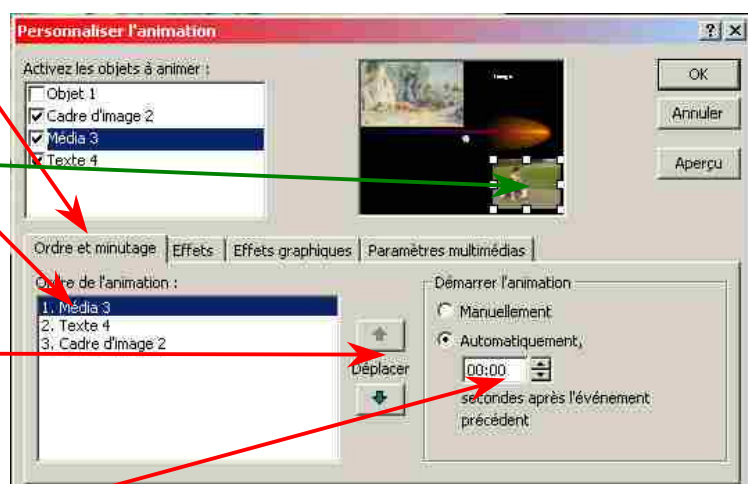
Personnaliser l'animation

?

Activez les objets à animer :

Objet 1
Cadre d'image 2
Média 3
Texte 4

OK

Annuler

Aperçu

Ordre et minutage | Effets | Effets graphiques | Paramètres multimédias

Ordre de l'animation :

1. Média 3
2. Texte 4
3. Cadre d'image 2

Déplacer

Démarrer l'animation

Manuellement

Automatiquement,

00:00

secondes après l'événement précédent